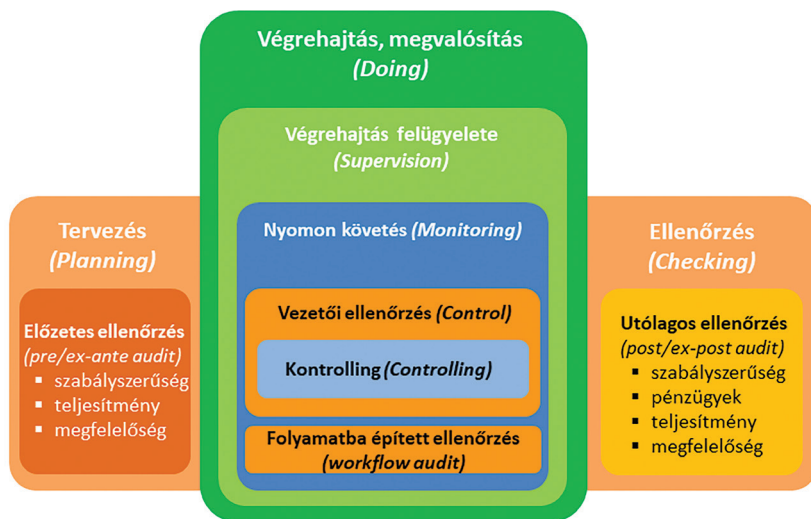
Végrehajtás, megvalósítás
(Doing)

Végrehajtás felügyelete
(Supervision)

Tervezés
(Planning)

Előzetes ellenőrzés
(pre/ex-ante audit)
- szabályszerűség
- teljesítmény
- megfelelőség

Nyomon követés (Monitoring)

Vezetői ellenőrzés (Control)

Kontrolling (Controlling)

Folyamatba épített ellenőrzés
(workflow audit)

Ellenőrzés
(Checking)

Utólagos ellenőrzés
(post/ex-post audit)
- szabályszerűség
- pénzügyek
- teljesítmény
- megfelelőség